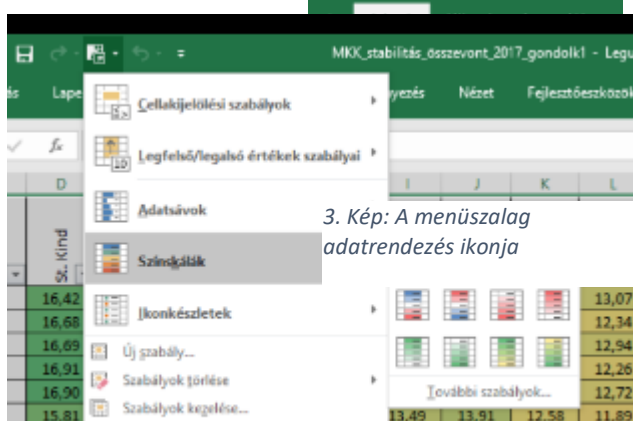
MKK_stabilitás_összevont_2017_gondolk1 - Legu

ás Lape yezés Nézet Fejlesztőeszközök

$f_x$

D I J K L

St. Kind

16,42 13,07
16,68 12,34
16,69 12,94
16,91 12,26
16,90 12,72
15,81 13,49 13,91 12,58 11,89

Cellakijelölési szabályok
Legfelső/legalsó értékek szabályai
10
Adatsávok
Színskálák
Ikonkészletek
Új szabály...
Szabályok törlése
Szabályok kezelése...
További szabályok...

3. Kép: A menüszalag adatrendezés ikonja